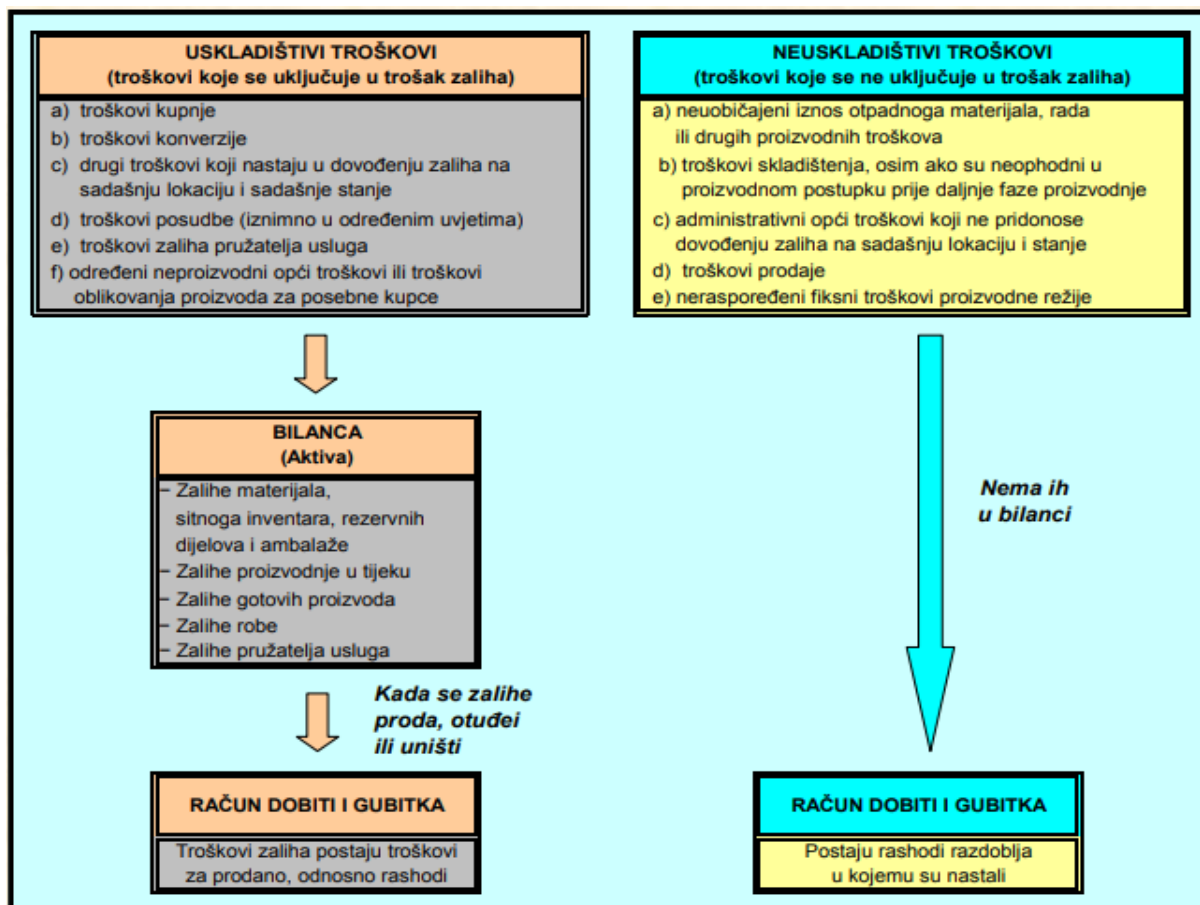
USKLADIŠTIVI TROŠKOVI
(troškovi koje se uključuje u trošak zaliha)

a) troškovi kupnje
b) troškovi konverzije
c) drugi troškovi koji nastaju u dovođenju zaliha na sadašnju lokaciju i sadašnje stanje
d) troškovi posudbe (iznimno u određenim uvjetima)
e) troškovi zaliha pružatelja usluga
f) određeni neproizvodni opći troškovi ili troškovi oblikovanja proizvoda za posebne kupce

NEUSKLADIŠTIVI TROŠKOVI
(troškovi koje se ne uključuje u trošak zaliha)

a) neuobičajeni iznos otpadnoga materijala, rada ili drugih proizvodnih troškova
b) troškovi skladištenja, osim ako su neophodni u proizvodnom postupku prije daljnje faze proizvodnje
c) administrativni opći troškovi koji ne pridonose dovođenju zaliha na sadašnju lokaciju i stanje
d) troškovi prodaje
e) neraspoređeni fiksni troškovi proizvodne režije

BILANCA
(Aktiva)

– Zalihe materijala, sitnoga inventara, rezervnih dijelova i ambalaže
– Zalihe proizvodnje u tijeku
– Zalihe gotovih proizvoda
– Zalihe robe
– Zalihe pružatelja usluga

Nema ih u bilanci

Kada se zalihe proda, otuđei ili uništi

RAČUN DOBITI I GUBITKA

Troškovi zaliha postaju troškovi za prodano, odnosno rashodi

RAČUN DOBITI I GUBITKA

Postaju rashodi razdoblja u kojemu su nastali